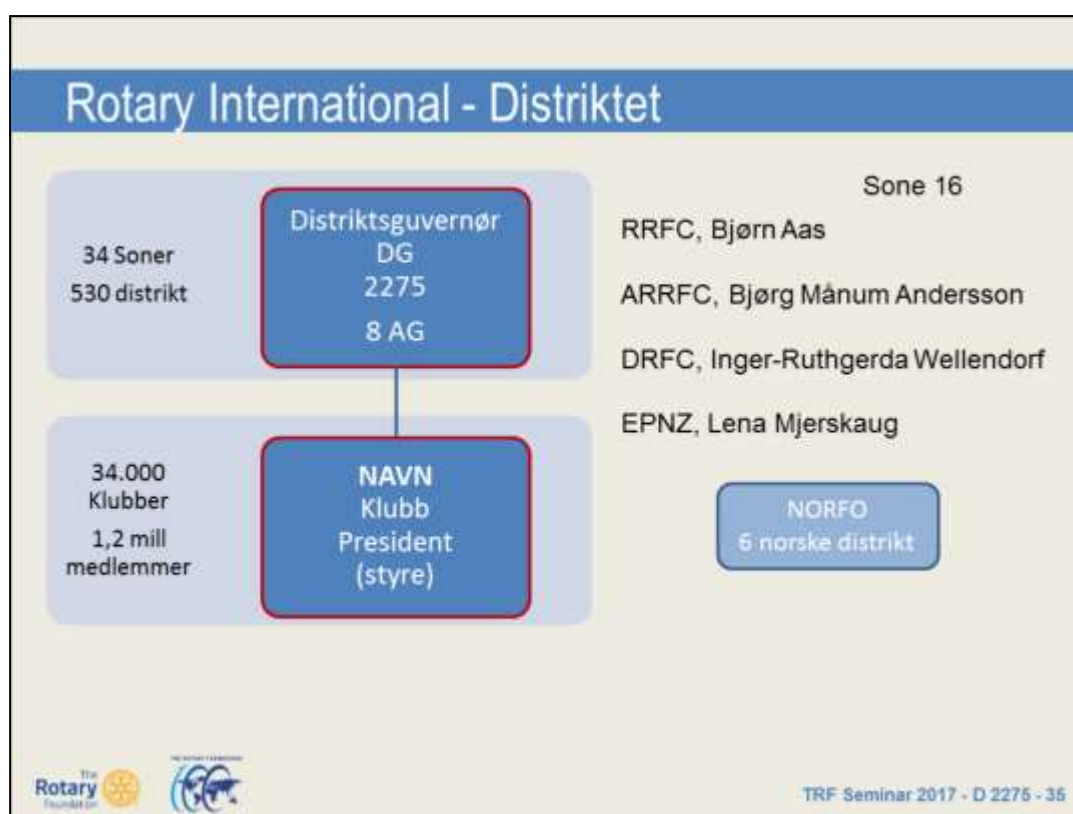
Rotary International - Distriktet

34 Soner
530 distrikt

Distriktsguvernør
DG
2275
8 AG

34.000
Klubber
1,2 mill
medlemmer

NAVN
Klubb
President
(styre)

Sone 16

RRFC, Bjørn Aas

ARRFC, Bjørg Månum Andersson

DRFC, Inger-Ruthgerda Wellendorf

EPNZ, Lena Mjerskaug

NORFO
6 norske distrikt

The Rotary Foundation

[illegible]

TRF Seminar 2017 - D 2275 - 35